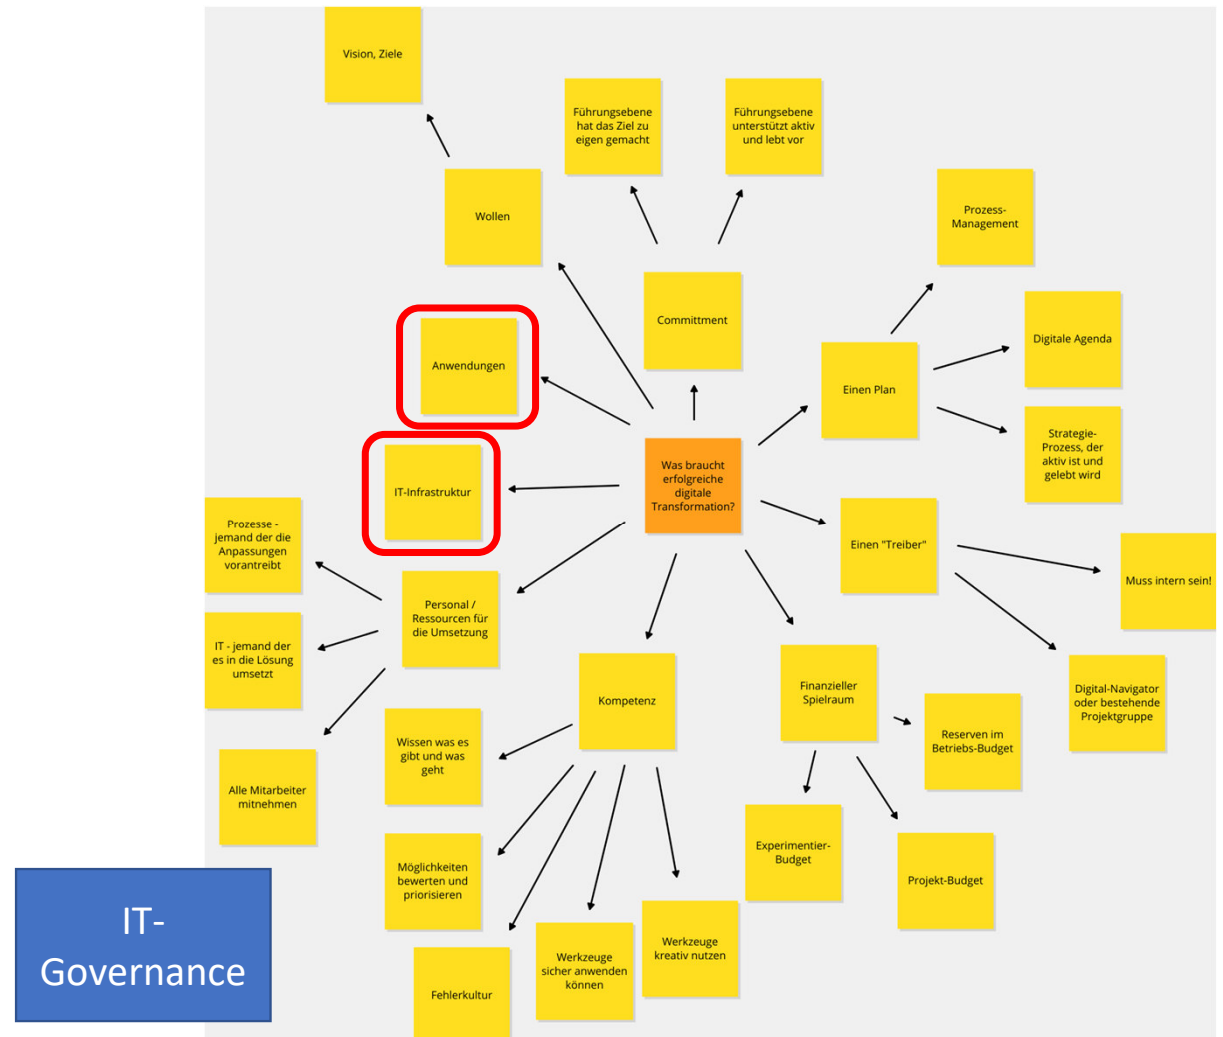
Vision, Ziele

Führungsebene hat das Ziel zu eigen gemacht

Führungsebene unterstützt aktiv und lebt vor

Wollen

Prozess-Management

Committment

Digitale Agenda

Anwendungen

Einen Plan

Strategie-Prozess, der aktiv ist und gelebt wird

IT-Infrastruktur

Was braucht erfolgreiche digitale Transformation?

Prozesse - jemand der die Anpassungen vorantreibt

Einen "Treiber"

Muss intern sein!

Personal / Ressourcen für die Umsetzung

IT - jemand der es in die Lösung umsetzt

Kompetenz

Finanzieller Spielraum

Digital-Navigator oder bestehende Projektgruppe

Wissen was es gibt und was geht

Reserven im Betriebs-Budget

Alle Mitarbeiter mitnehmen

Experimentier-Budget

Möglichkeiten bewerten und priorisieren

Projekt-Budget

IT-Governance

Werkzeuge kreativ nutzen

Werkzeuge sicher anwenden können

Fehlerkultur